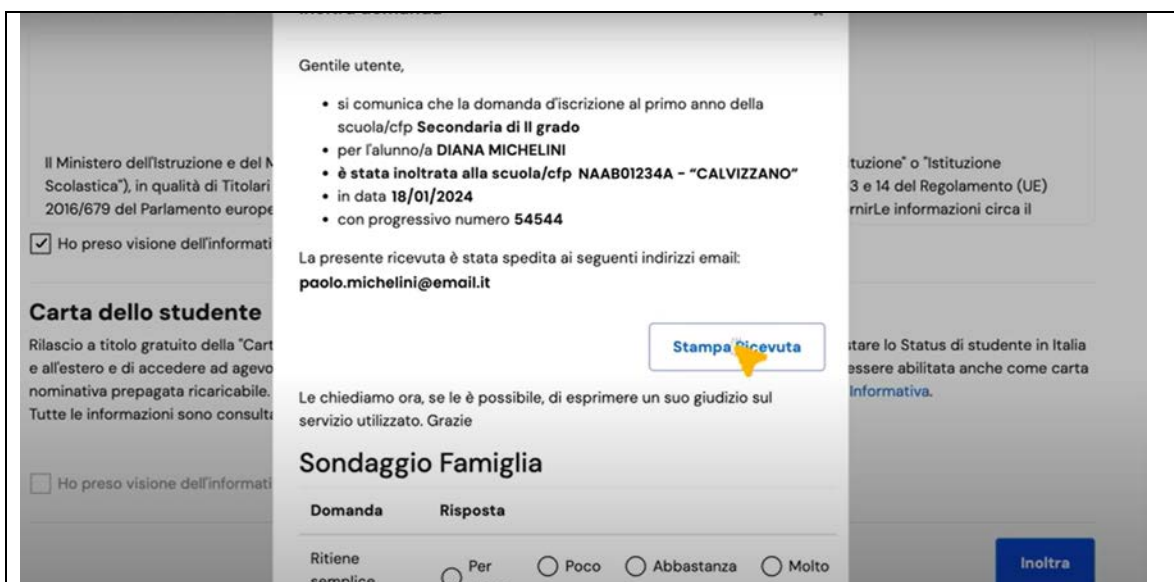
Gentile utente,

- si comunica che la domanda d'iscrizione al primo anno della scuola/cfp **Secondaria di II grado**
- per l'alunno/a **DIANA MICHELINI**
- **è stata inoltrata alla scuola/cfp NAAB01234A - "CALVIZZANO"**
- in data **18/01/2024**
- con progressivo numero **54544**

La presente ricevuta è stata spedita ai seguenti indirizzi email: **paolo.michelini@email.it**

Stampa Ricevuta

Le chiediamo ora, se le è possibile, di esprimere un suo giudizio sul servizio utilizzato. Grazie

Sondaggio Famiglia

| Domanda | Risposta |
|---|---|
| Ritiene semplice | Per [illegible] Poco Abbastanza Molto |

Il Ministero dell'Istruzione e del M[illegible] tuzione" o "Istituzione Scolastica"), in qualità di Titolari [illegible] 3 e 14 del Regolamento (UE) 2016/679 del Parlamento europe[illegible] rnirLe informazioni circa il

Ho preso visione dell'informati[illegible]

Carta dello studente

Rilascio a titolo gratuito della "Cart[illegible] stare lo Status di studente in Italia e all'estero e di accedere ad agevo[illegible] essere abilitata anche come carta nominativa prepagata ricaricabile. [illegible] Informativa. Tutte le informazioni sono consulta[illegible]

Ho preso visione dell'informati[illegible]

Inoltra